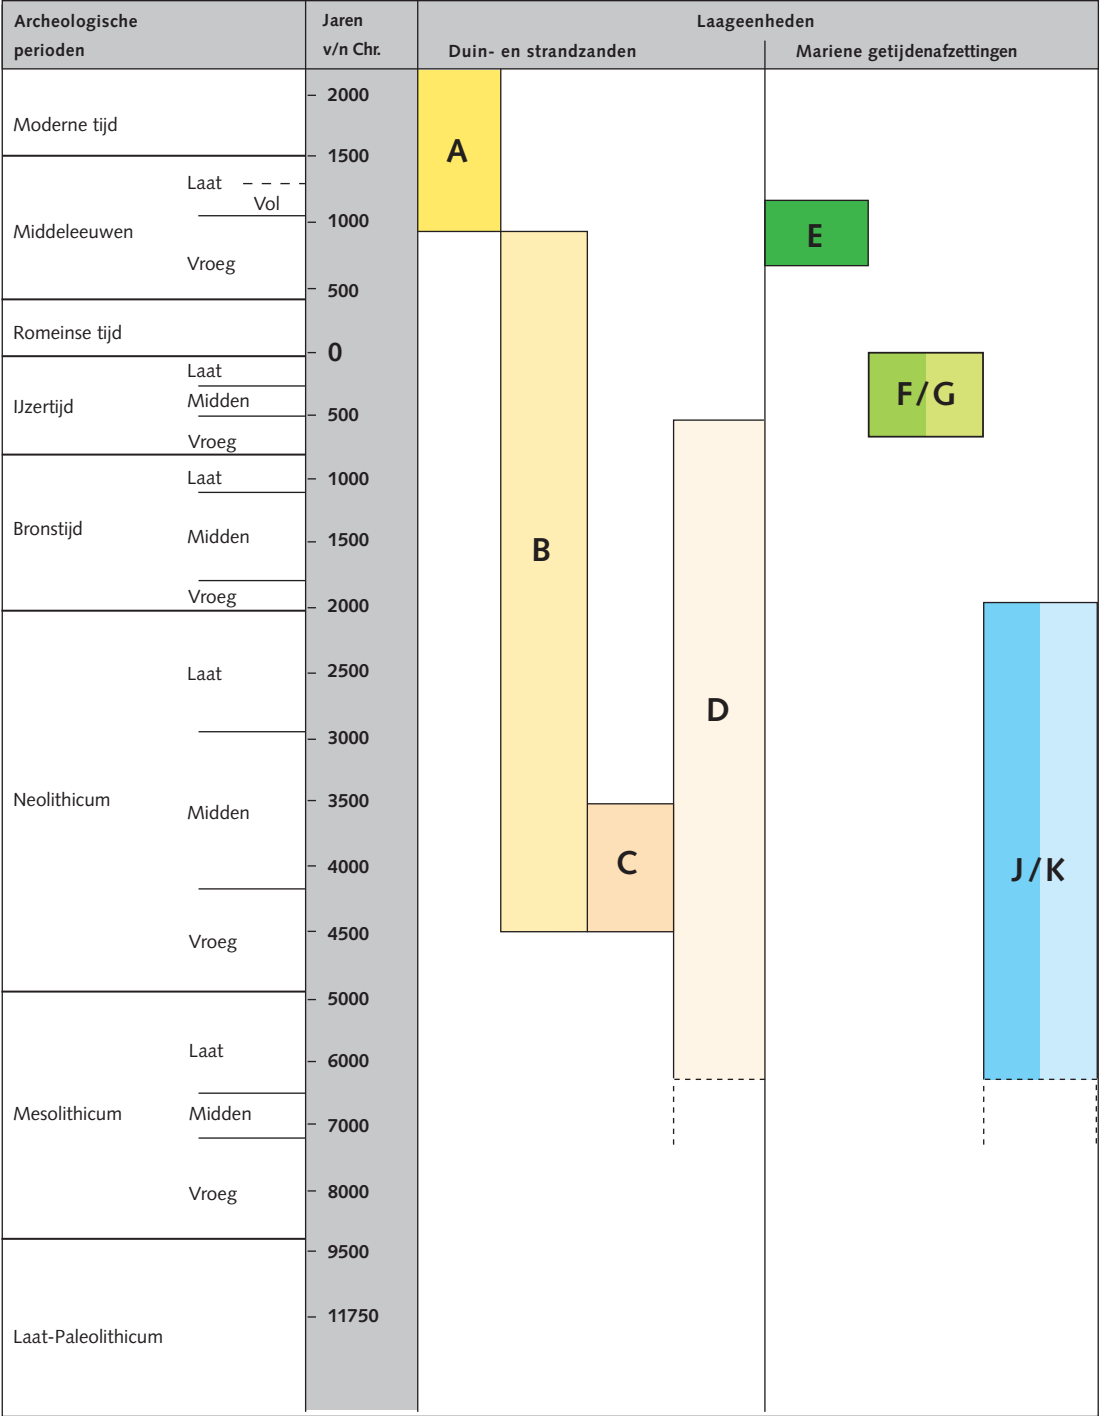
| Archeologische perioden | | Jaren v/n Chr. | Laageenheden: Duin- en strandzanden | Laageenheden: Mariene getijdenafzettingen |
|---|---|---|---|---|
| Moderne tijd | | 2000 | A | |
| Middeleeuwen | Laat | 1500 | | |
| | Vol | 1000 | | E |
| | Vroeg | 500 | B | |
| Romeinse tijd | | 0 | | F/G |
| IJzertijd | Laat | | | |
| | Midden | 500 | D | |
| | Vroeg | | | |
| Bronstijd | Laat | 1000 | | |
| | Midden | 1500 | | |
| | Vroeg | 2000 | | J/K |
| Neolithicum | Laat | 2500 | | |
| | | 3000 | | |
| | Midden | 3500 | C | |
| | | 4000 | | |
| | Vroeg | 4500 | | |
| Mesolithicum | Laat | 5000 | | |
| | | 6000 | | |
| | Midden | 7000 | | |
| | Vroeg | 8000 | | |
| Laat-Paleolithicum | | 9500 | | |
| | | 11750 | | |